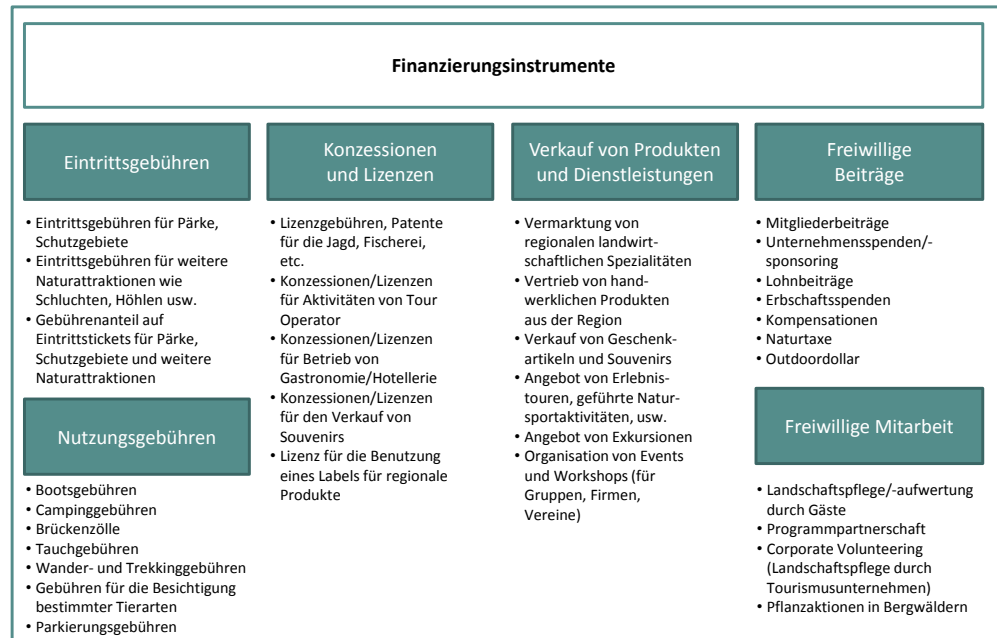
Finanzierungsinstrumente

Eintrittsgebühren

• Eintrittsgebühren für Pärke, Schutzgebiete
• Eintrittsgebühren für weitere Naturattraktionen wie Schluchten, Höhlen usw.
• Gebührenanteil auf Eintrittstickets für Pärke, Schutzgebiete und weitere Naturattraktionen

Nutzungsgebühren

• Bootsgebühren
• Campinggebühren
• Brückenzölle
• Tauchgebühren
• Wander- und Trekkinggebühren
• Gebühren für die Besichtigung bestimmter Tierarten
• Parkierungsgebühren

Konzessionen und Lizenzen

• Lizenzgebühren, Patente für die Jagd, Fischerei, etc.
• Konzessionen/Lizenzen für Aktivitäten von Tour Operator
• Konzessionen/Lizenzen für Betrieb von Gastronomie/Hotellerie
• Konzessionen/Lizenzen für den Verkauf von Souvenirs
• Lizenz für die Benutzung eines Labels für regionale Produkte

Verkauf von Produkten und Dienstleistungen

• Vermarktung von regionalen landwirtschaftlichen Spezialitäten
• Vertrieb von handwerklichen Produkten aus der Region
• Verkauf von Geschenkartikeln und Souvenirs
• Angebot von Erlebnistouren, geführte Natursportaktivitäten, usw.
• Angebot von Exkursionen
• Organisation von Events und Workshops (für Gruppen, Firmen, Vereine)

Freiwillige Beiträge

• Mitgliederbeiträge
• Unternehmensspenden/-sponsoring
• Lohnbeiträge
• Erbschaftsspenden
• Kompensationen
• Naturtaxe
• Outdoordollar

Freiwillige Mitarbeit

• Landschaftspflege/-aufwertung durch Gäste
• Programmpartnerschaft
• Corporate Volunteering (Landschaftspflege durch Tourismusunternehmen)
• Pflanzaktionen in Bergwäldern